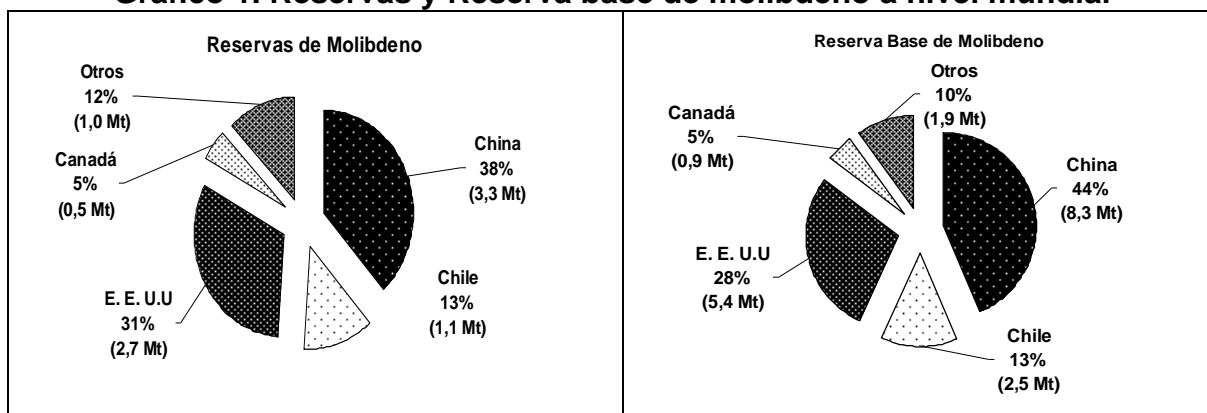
Gráfico 1: Reservas y Reserva base de molibdeno a nivel mundial

Reservas de Molibdeno

Otros
12%
(1,0 Mt)

Canadá
5%
(0,5 Mt)

China
38%
(3,3 Mt)

E. E. U.U
31%
(2,7 Mt)

Chile
13%
(1,1 Mt)

Reserva Base de Molibdeno

Otros
10%
(1,9 Mt)

Canadá
5%
(0,9 Mt)

China
44%
(8,3 Mt)

E. E. U.U
28%
(5,4 Mt)

Chile
13%
(2,5 Mt)